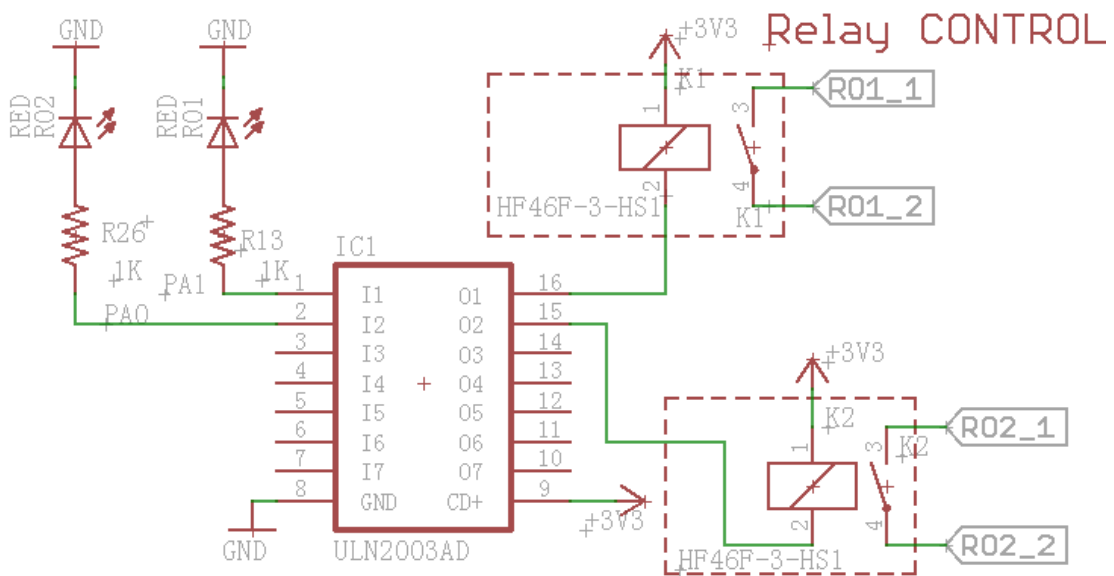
Relay CONTROL

GND
GND
RED
RO2
RED
RO1
R26
1K
R13
1K
PA1
PA0

+3V3
K1
1
2
3
4
HF46F-3-HS1
K1
RO1_1
RO1_2

IC1
1 I1 O1 16
2 I2 O2 15
3 I3 O3 14
4 I4 O4 13
5 I5 O5 12
6 I6 O6 11
7 I7 O7 10
8 GND CD+ 9
ULN2003AD
GND
+3V3

+3V3
K2
1
2
3
4
K2
HF46F-3-HS1
RO2_1
RO2_2